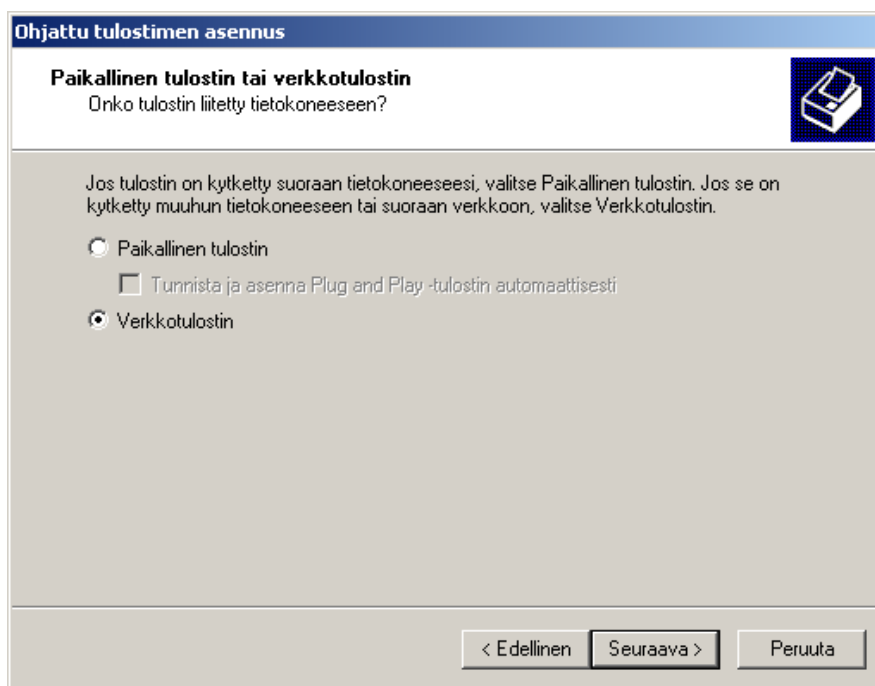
Ohjattu tulostimen asennus

Paikallinen tulostin tai verkkotulostin
Onko tulostin liitetty tietokoneeseen?

Jos tulostin on kytketty suoraan tietokoneeseesi, valitse Paikallinen tulostin. Jos se on kytketty muuhun tietokoneeseen tai suoraan verkkoon, valitse Verkkotulostin.

Paikallinen tulostin

Tunnista ja asenna Plug and Play -tulostin automaattisesti

Verkkotulostin

< Edellinen
Seuraava >
Peruuta